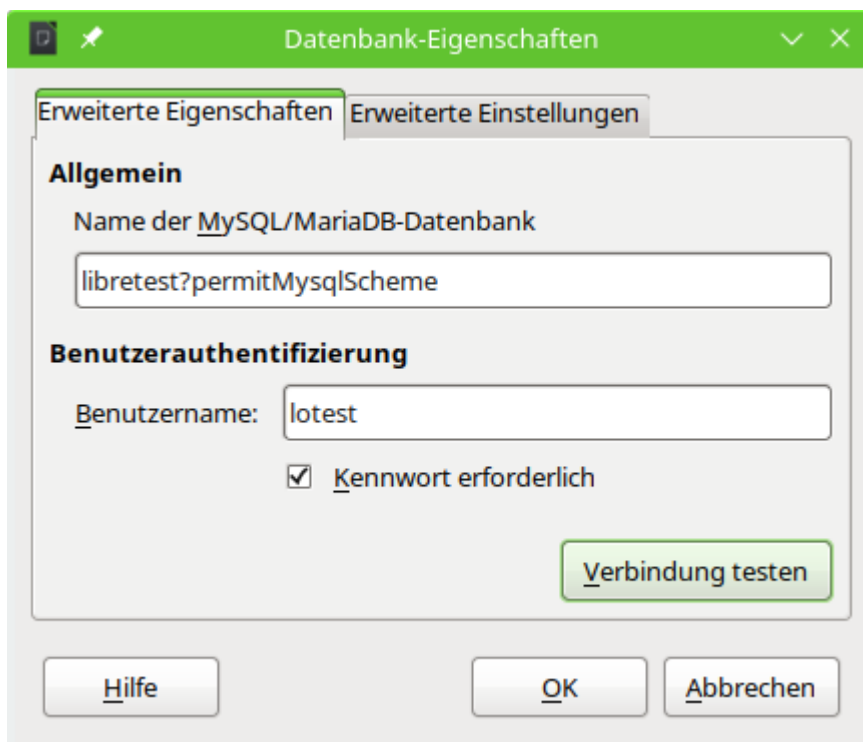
Datenbank-Eigenschaften

Erweiterte Eigenschaften | Erweiterte Einstellungen

Allgemein

Name der MySQL/MariaDB-Datenbank

libretest?permitMysqlScheme

Benutzerauthentifizierung

Benutzername: lotest

☑ Kennwort erforderlich

Verbindung testen

Hilfe

OK

Abbrechen